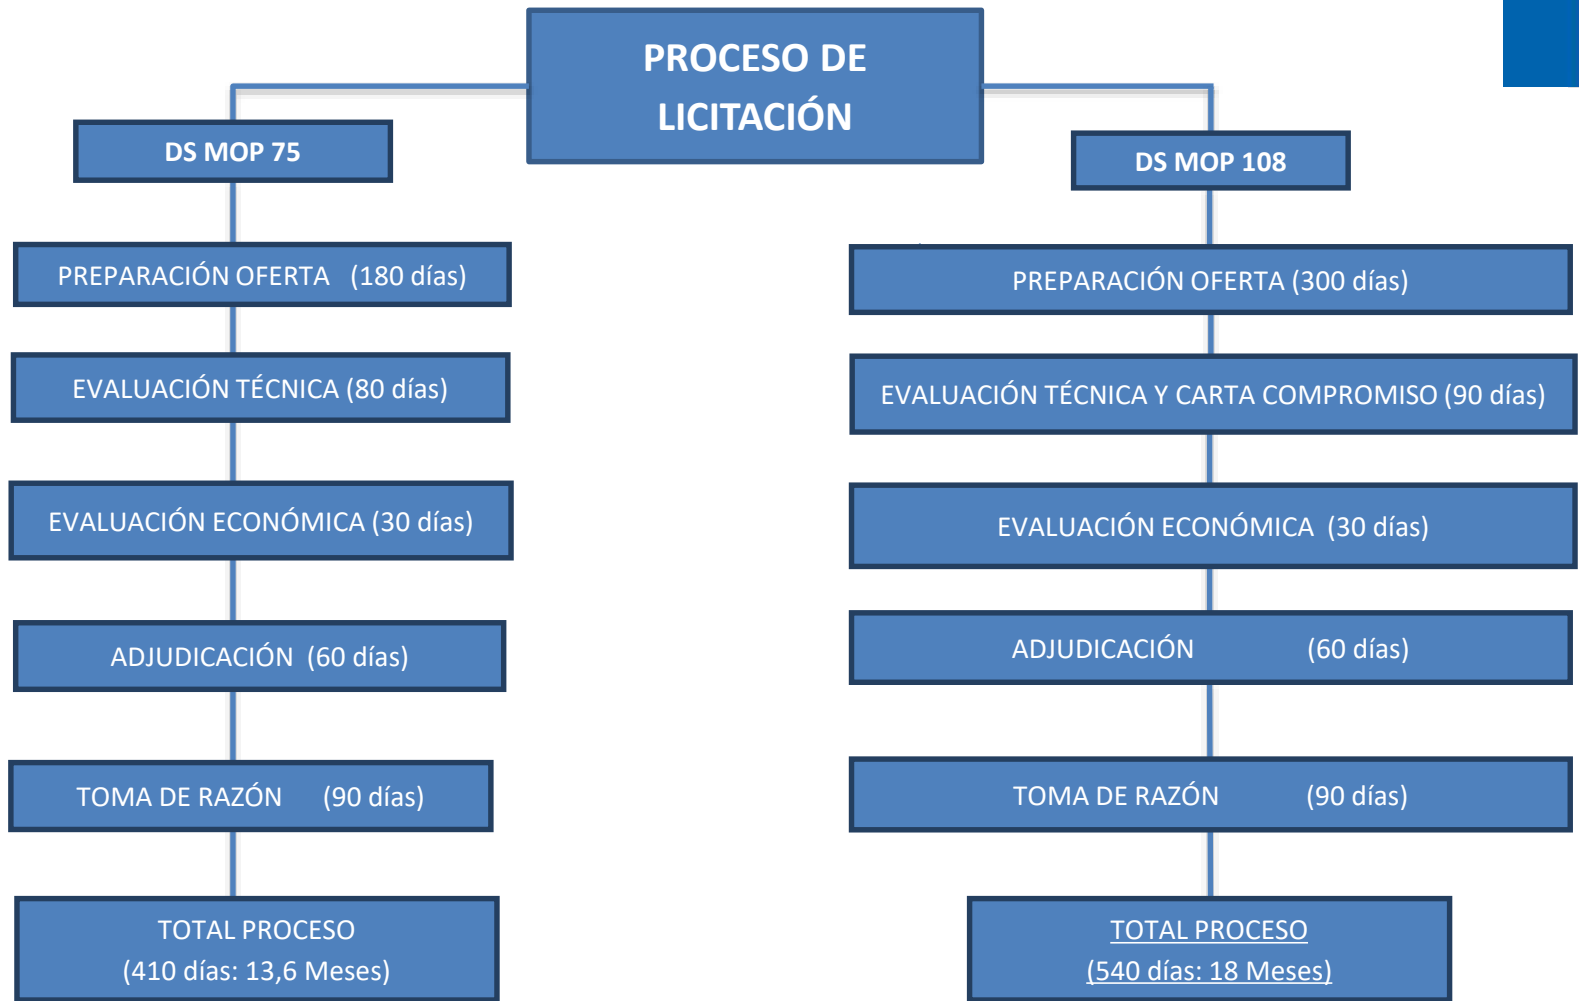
PROCESO DE LICITACIÓN

DS MOP 75

PREPARACIÓN OFERTA (180 días)

EVALUACIÓN TÉCNICA (80 días)

EVALUACIÓN ECONÓMICA (30 días)

ADJUDICACIÓN (60 días)

TOMA DE RAZÓN (90 días)

TOTAL PROCESO
(410 días: 13,6 Meses)

DS MOP 108

PREPARACIÓN OFERTA (300 días)

EVALUACIÓN TÉCNICA Y CARTA COMPROMISO (90 días)

EVALUACIÓN ECONÓMICA (30 días)

ADJUDICACIÓN (60 días)

TOMA DE RAZÓN (90 días)

TOTAL PROCESO
(540 días: 18 Meses)